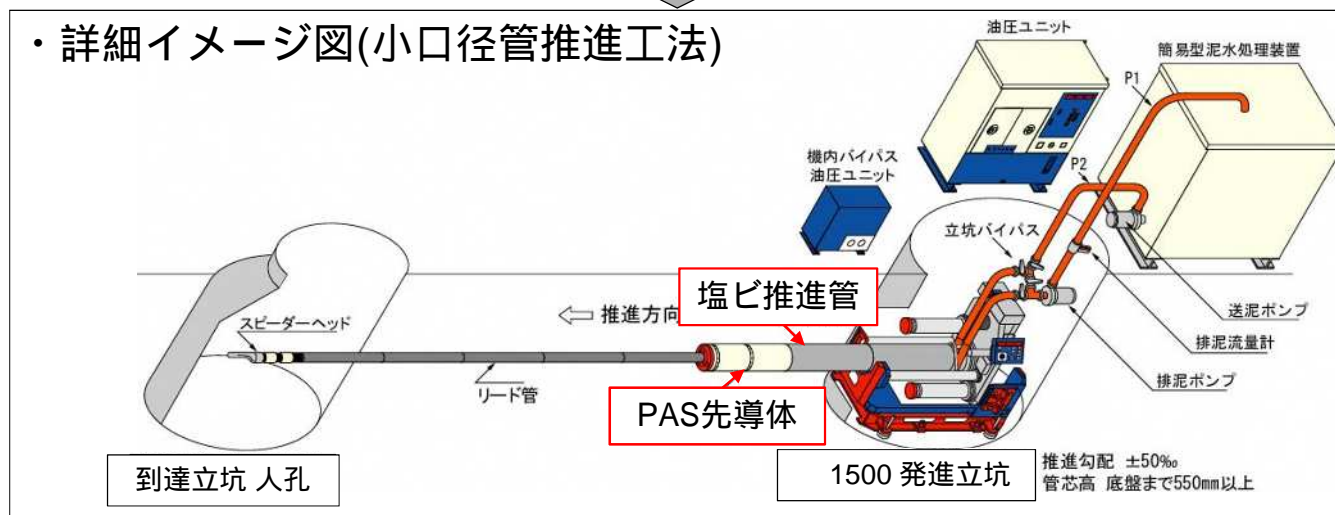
・詳細イメージ図(小口径管推進工法)

油圧ユニット

簡易型泥水処理装置

P1

P2

機内バイパス油圧ユニット

立坑バイパス

塩ビ推進管

⇦ 推進方向

送泥ポンプ

排泥流量計

排泥ポンプ

スピーダーヘッド

リード管

PAS先導体

到達立坑 人孔

1500 発進立坑

推進勾配 ±50‰
管芯高 底盤まで550mm以上